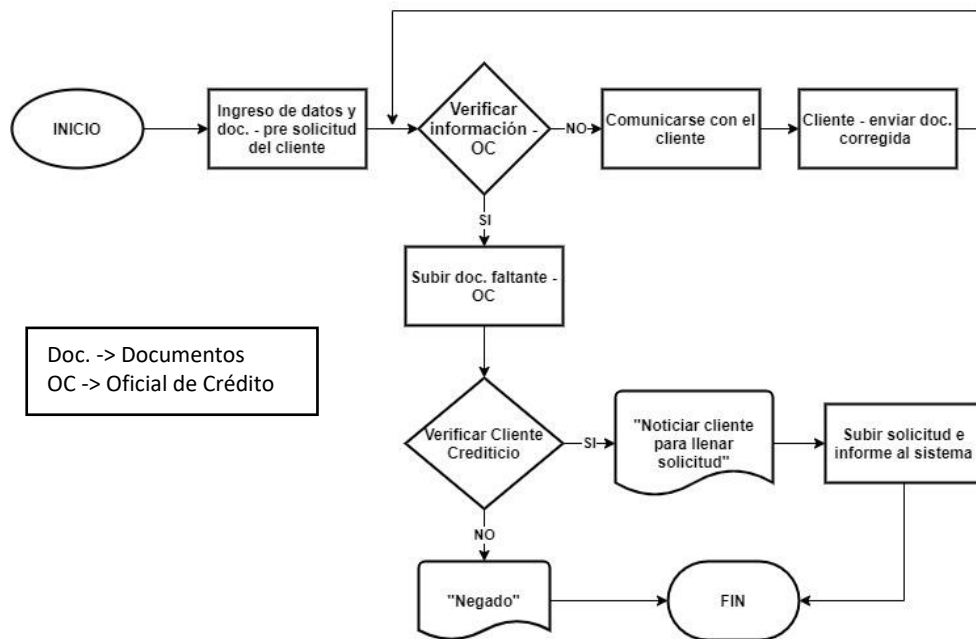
INICIO

Ingreso de datos y doc. - pre solicitud del cliente

Verificar información - OC

NO

Comunicarse con el cliente

Cliente - enviar doc. corregida

SI

Subir doc. faltante - OC

Doc. -> Documentos
OC -> Oficial de Crédito

Verificar Cliente Crediticio

SI

"Noticiar cliente para llenar solicitud"

Subir solicitud e informe al sistema

NO

"Negado"

FIN